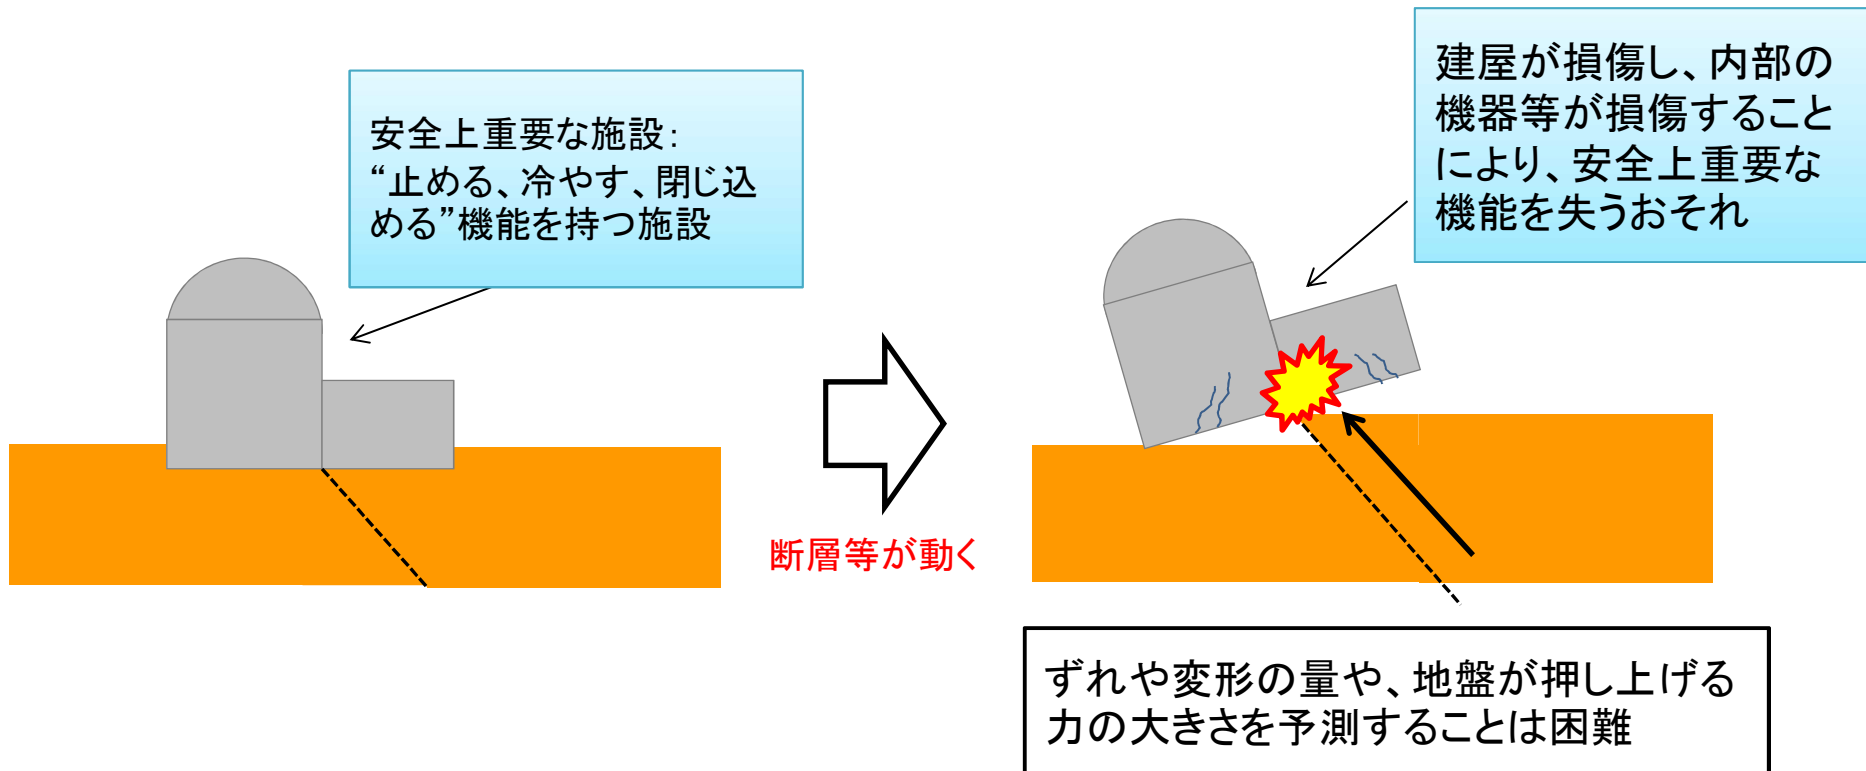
安全上重要な施設:
“止める、冷やす、閉じ込める”機能を持つ施設

断層等が動く

建屋が損傷し、内部の機器等が損傷することにより、安全上重要な機能を失うおそれ

ずれや変形の量や、地盤が押し上げる力の大きさを予測することは困難